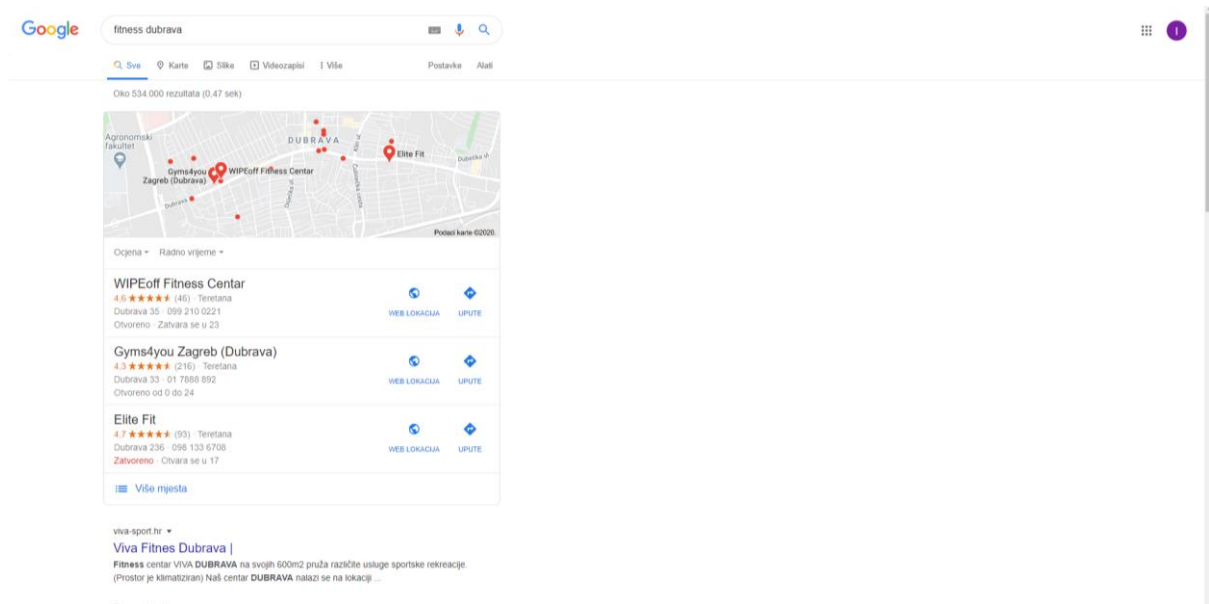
Google

fitness dubrava

I

Sve Karte Slike Videozapisi Više Postavke Alati

Oko 534.000 rezultata (0,47 sek)

Agronomski fakultet
DUBRAVA
Elite Fit
Dubečka ul.
Gyms4you Zagreb (Dubrava)
WIPEoff Fitness Centar
Dubrava
Podaci karte ©2020.

Ocjena Radno vrijeme

WIPEoff Fitness Centar
4,6 ★★★★★ (46) · Teretana
Dubrava 35 · 099 210 0221
Otvoreno · Zatvara se u 23
WEB LOKACIJA UPUTE

Gyms4you Zagreb (Dubrava)
4,3 ★★★★★ (216) · Teretana
Dubrava 33 · 01 7888 892
Otvoreno od 0 do 24
WEB LOKACIJA UPUTE

Elite Fit
4,7 ★★★★★ (93) · Teretana
Dubrava 236 · 098 133 6708
Zatvoreno · Otvara se u 17
WEB LOKACIJA UPUTE

Više mjesta

viva-sport.hr
Viva Fitnes Dubrava |
Fitness centar VIVA DUBRAVA na svojih 600m2 pruža različite usluge sportske rekreacije. (Prostor je klimatiziran) Naš centar DUBRAVA nalazi se na lokaciji ...